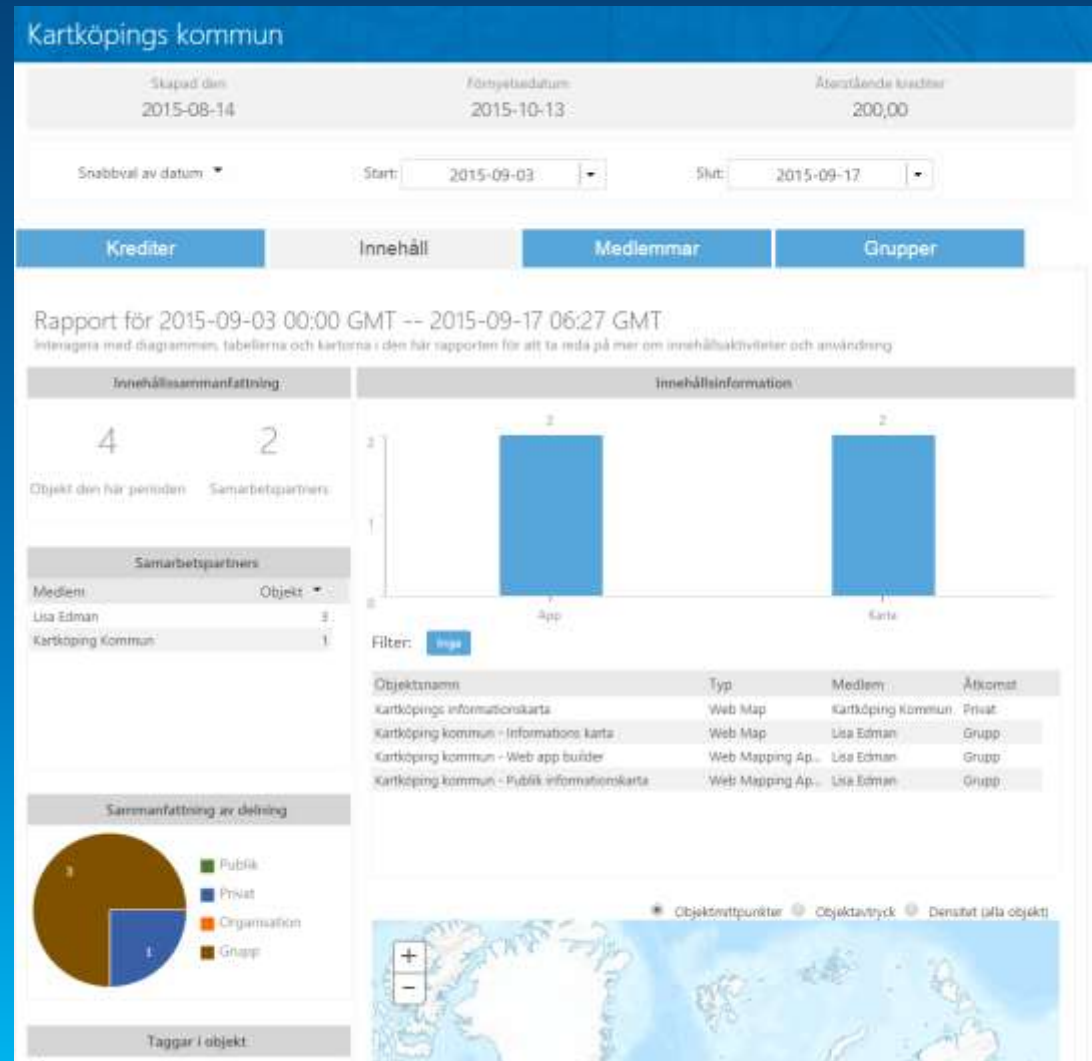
Kartköpings kommun

Skapad den
2015-08-14

Förnyelsedatum
2015-10-13

Återstående krediter
200,00

Snabbval av datum

Start: 2015-09-03

Slut: 2015-09-17

Krediter

Innehåll

Medlemmar

Grupper

Rapport för 2015-09-03 00:00 GMT -- 2015-09-17 06:27 GMT

Interagera med diagrammen, tabellerna och kartorna i den här rapporten för att ta reda på mer om innehållsaktiviteter och användning

Innehållssammanfattning

4
Objekt den här perioden

2
Samarbetspartners

Samarbetspartners

| Medlem | Objekt |
|---|---|
| Lisa Edman | 3 |
| Kartköping Kommun | 1 |

Sammanfattning av delning

3
1

Publik
Privat
Organisation
Grupp

Taggar i objekt

Innehållsinformation

2
2
2
1
0
App
Karta

Filter: Inga

| Objektsnamn | Typ | Medlem | Åtkomst |
|---|---|---|---|
| Kartköpings informationskarta | Web Map | Kartköping Kommun | Privat |
| Kartköping kommun - Informations karta | Web Map | Lisa Edman | Grupp |
| Kartköping kommun - Web app builder | Web Mapping Ap... | Lisa Edman | Grupp |
| Kartköping kommun - Publik informationskarta | Web Mapping Ap... | Lisa Edman | Grupp |

Objektmittpunkter
Objektavtryck
Densitet (alla objekt)

+
−